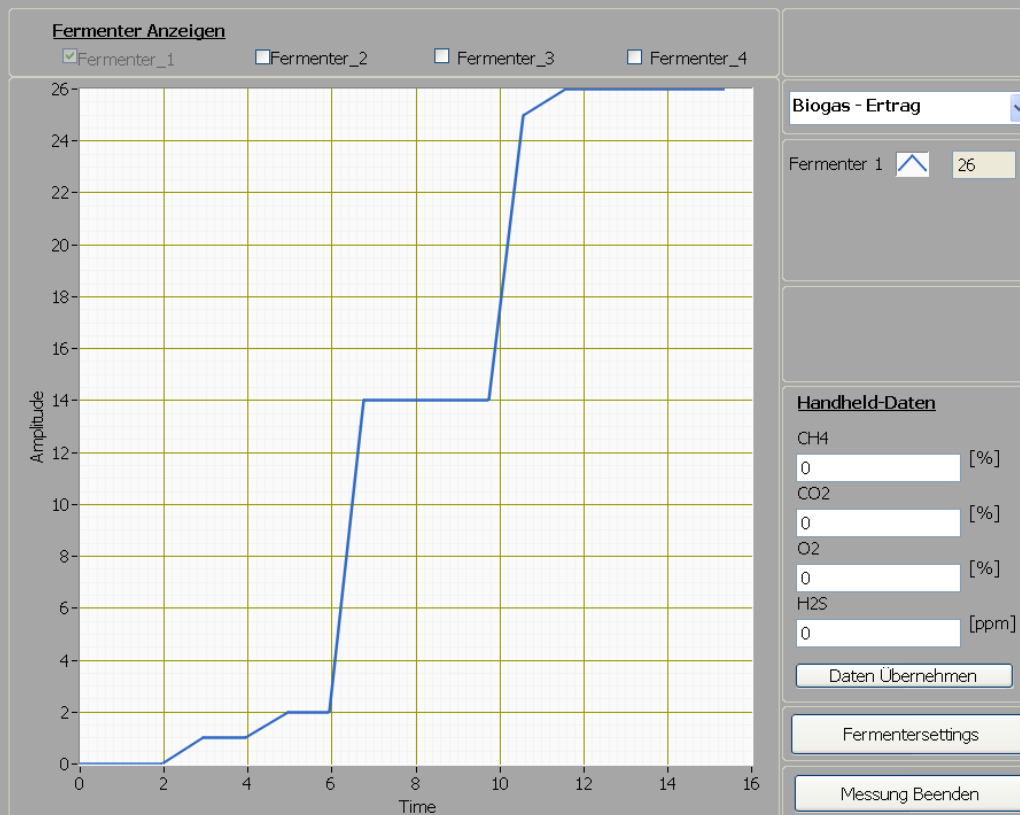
Fermenter Anzeigen
Fermenter_1 Fermenter_2 Fermenter_3 Fermenter_4

Amplitude
26
24
22
20
18
16
14
12
10
8
6
4
2
0
0 2 4 6 8 10 12 14 16
Time

Biogas - Ertrag

Fermenter 1 26

Handheld-Daten
CH4
0 [%]
CO2
0 [%]
O2
0 [%]
H2S
0 [ppm]
Daten Übernehmen

Fermentersettings

Messung Beenden